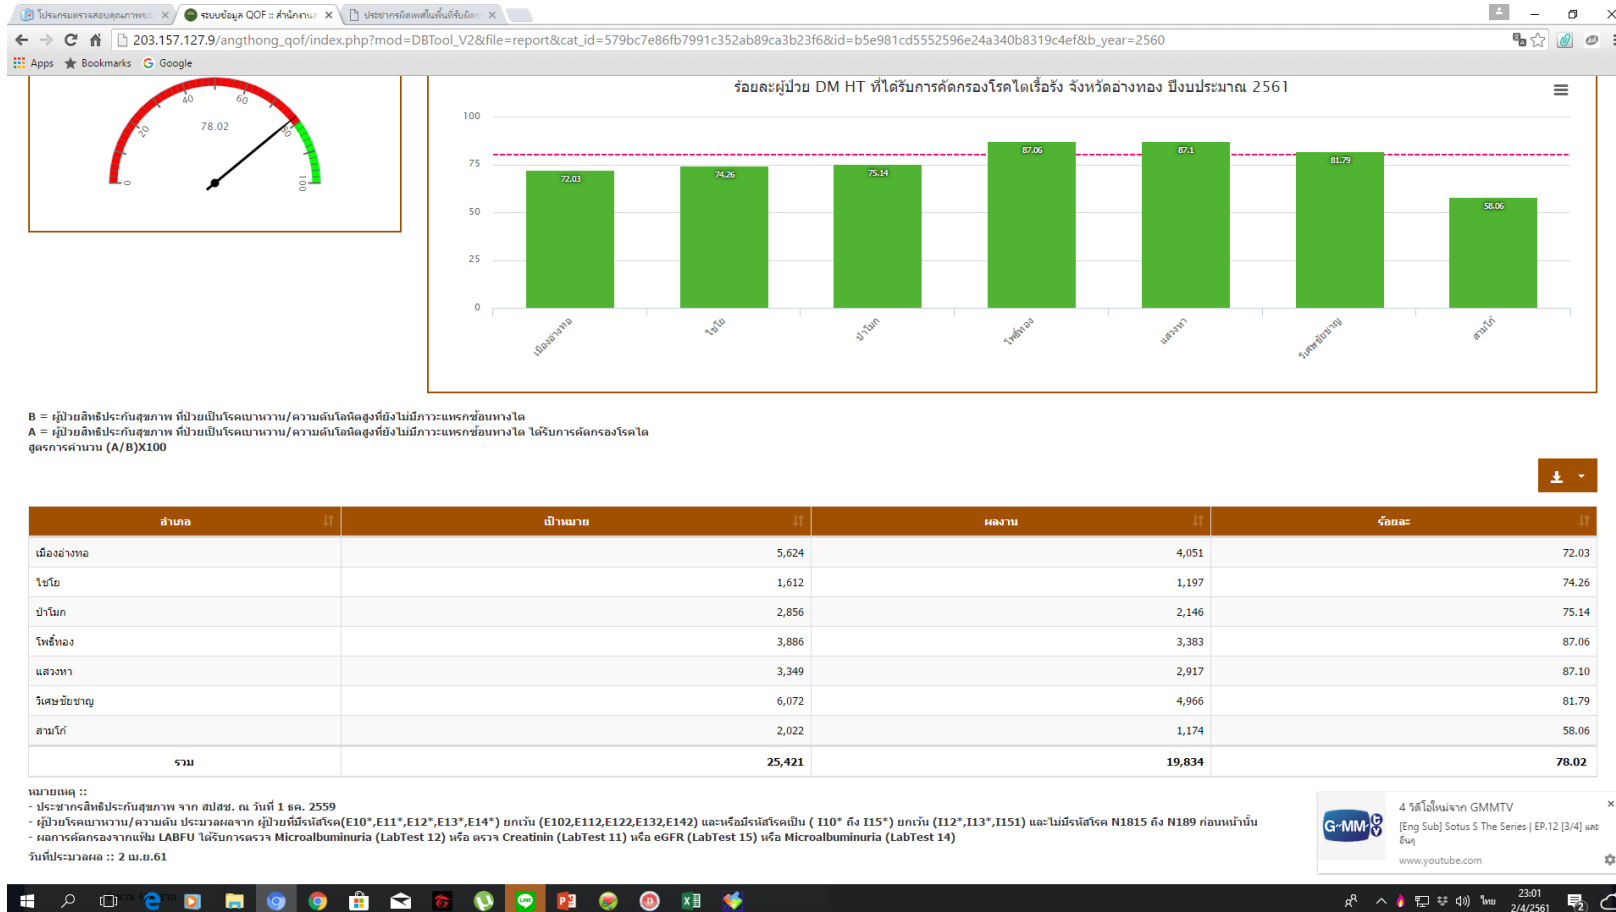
โปรแกรมตรวจสอบคุณภาพข้อ ×
ระบบข้อมูล QOF :: สำนักงาน ×
ประชากรมีผลพื้นที่รับผิดชอ ×

203.157.127.9/angthong_qof/index.php?mod=DBTool_V2&file=report&cat_id=579bc7e86fb7991c352ab89ca3b23f6&id=b5e981cd5552596e24a340b8319c4ef&b_year=2560

Apps Bookmarks Google

0 20 40 60 80 100
78.02

ร้อยละผู้ป่วย DM HT ที่ได้รับการคัดกรองโรคไตเรื้อรัง จังหวัดอ่างทอง ปีงบประมาณ 2561

100
75
50
25
0

72.03
74.26
75.14
87.06
87.1
81.79
58.06

เมืองอ่างทอง
ไชโย
ป่าโมก
โพธิ์ทอง
แสวงหา
วิเศษชัยชาญ
สามโก้

B = ผู้ป่วยสิทธิประกันสุขภาพ ที่ป่วยเป็นโรคเบาหวาน/ความดันโลหิตสูงที่ยังไม่มีภาวะแทรกซ้อนทางไต
A = ผู้ป่วยสิทธิประกันสุขภาพ ที่ป่วยเป็นโรคเบาหวาน/ความดันโลหิตสูงที่ยังไม่มีภาวะแทรกซ้อนทางไต ได้รับการคัดกรองโรคไต
สูตรการคำนวน (A/B)X100

| อำเภอ | เป้าหมาย | ผลงาน | ร้อยละ |
|---|---|---|---|
| เมืองอ่างทอง | 5,624 | 4,051 | 72.03 |
| ไชโย | 1,612 | 1,197 | 74.26 |
| ป่าโมก | 2,856 | 2,146 | 75.14 |
| โพธิ์ทอง | 3,886 | 3,383 | 87.06 |
| แสวงหา | 3,349 | 2,917 | 87.10 |
| วิเศษชัยชาญ | 6,072 | 4,966 | 81.79 |
| สามโก้ | 2,022 | 1,174 | 58.06 |
| รวม | 25,421 | 19,834 | 78.02 |

หมายเหตุ ::
- ประชากรสิทธิประกันสุขภาพ จาก สปสช. ณ วันที่ 1 ธค. 2559
- ผู้ป่วยโรคเบาหวาน/ความดัน ประมวลผลจาก ผู้ป่วยที่มีรหัสโรค(E10*,E11*,E12*,E13*,E14*) ยกเว้น (E102,E112,E122,E132,E142) และหรือมีรหัสโรคเป็น ( I10* ถึง I15*) ยกเว้น (I12*,I13*,I151) และไม่มีรหัสโรค N1815 ถึง N189 ก่อนหน้านั้น
- ผลการคัดกรองจากแฟ้ม LABFU ได้รับการตรวจ Microalbuminuria (LabTest 12) หรือ ตรวจ Creatinin (LabTest 11) หรือ eGFR (LabTest 15) หรือ Microalbuminuria (LabTest 14)
วันที่ประมวลผล :: 2 เม.ย.61

4 วิดีโอใหม่จาก GMMTV
[Eng Sub] Sotus S The Series | EP.12 [3/4] และอื่นๆ
www.youtube.com

23:01
2/4/2561
ไทย